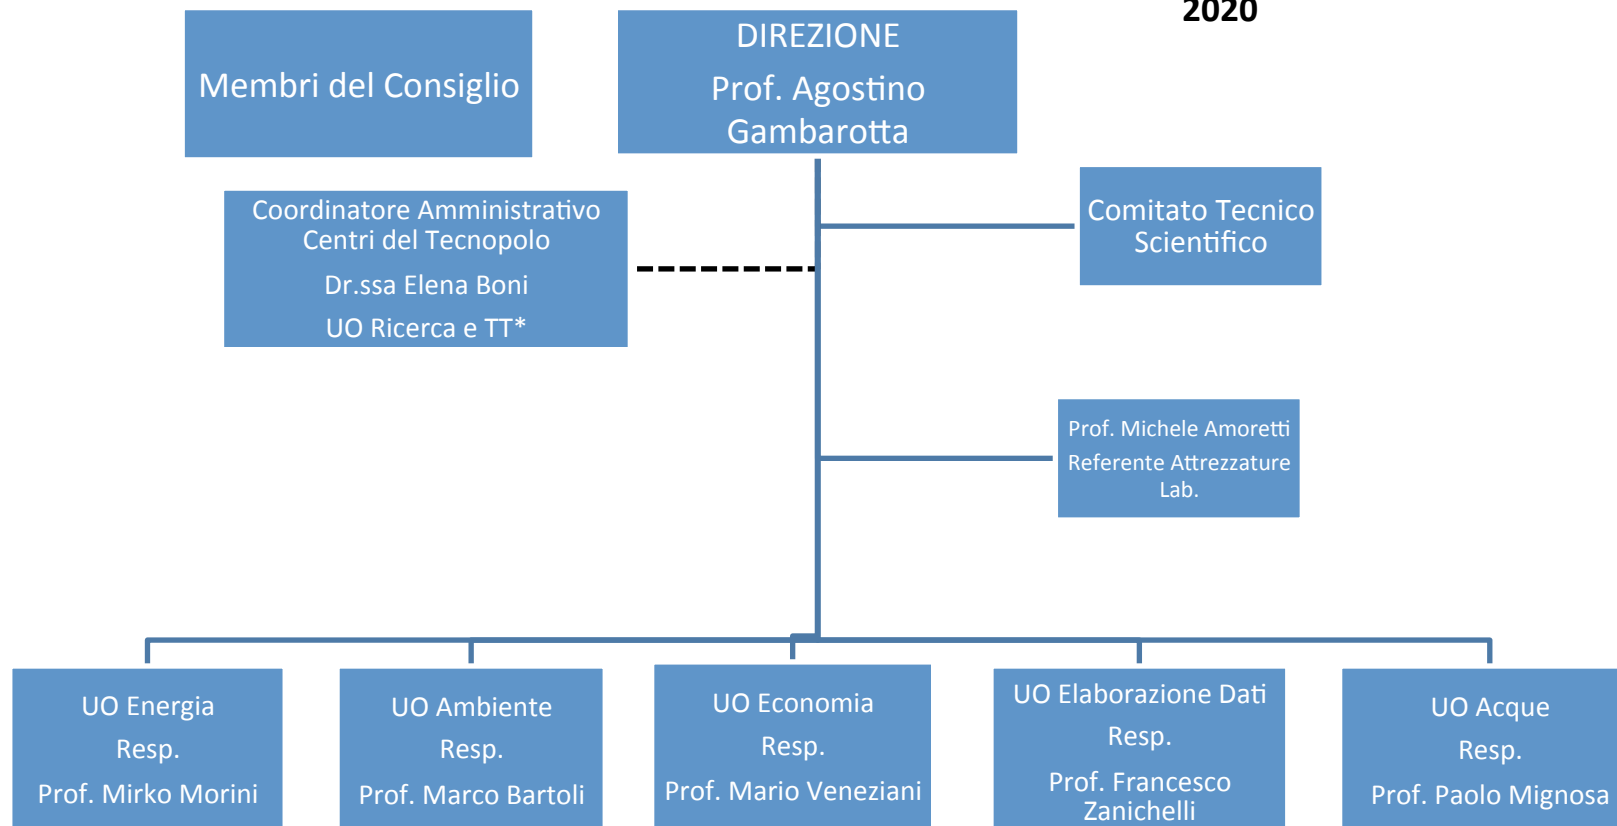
2020

Membri del Consiglio

DIREZIONE

Prof. Agostino Gambarotta

Coordinatore Amministrativo Centri del Tecnopolo

Dr.ssa Elena Boni

UO Ricerca e TT*

Comitato Tecnico Scientifico

Prof. Michele Amoretti

Referente Attrezzature Lab.

UO Energia

Resp.

Prof. Mirko Morini

UO Ambiente

Resp.

Prof. Marco Bartoli

UO Economia

Resp.

Prof. Mario Veneziani

UO Elaborazione Dati

Resp.

Prof. Francesco Zanichelli

UO Acque

Resp.

Prof. Paolo Mignosa